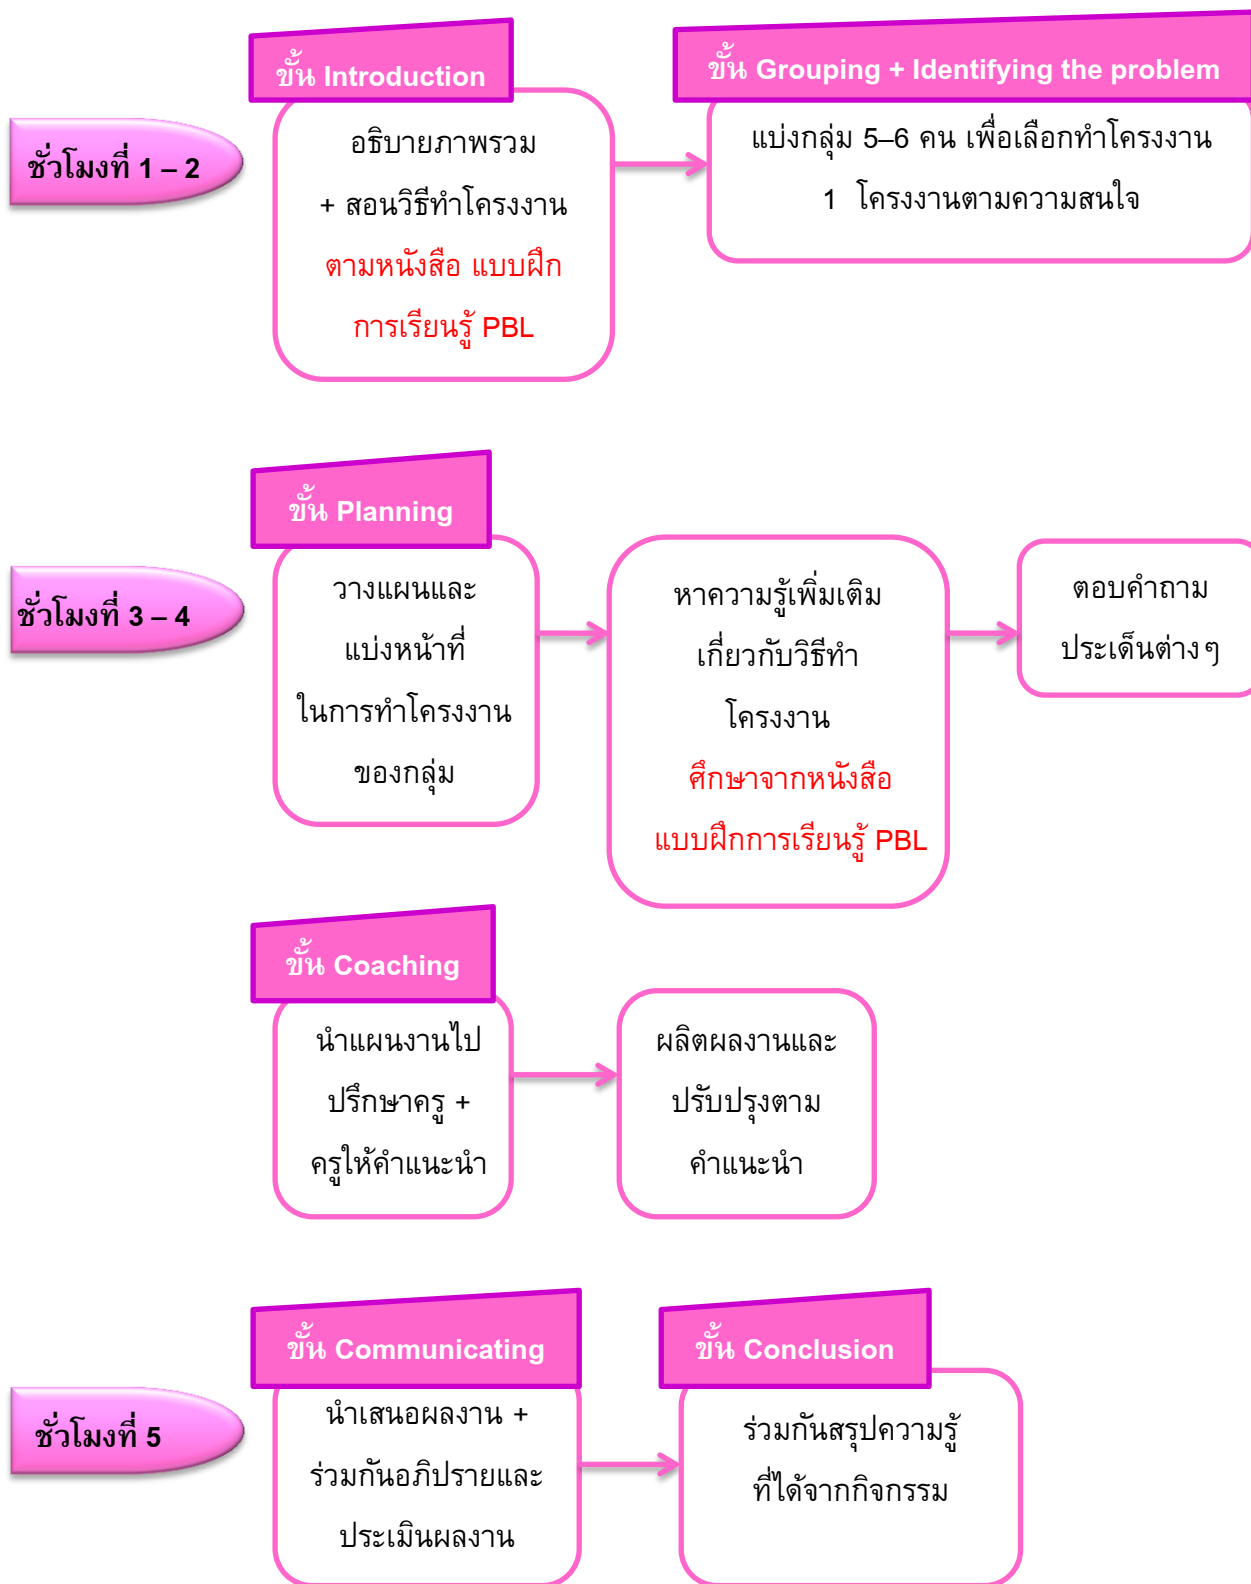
ชั่วโมงที่ 1 – 2

ขั้น Introduction

อธิบายภาพรวม + สอนวิธีทำโครงงาน ตามหนังสือ แบบฝึกการเรียนรู้ PBL

ขั้น Grouping + Identifying the problem

แบ่งกลุ่ม 5–6 คน เพื่อเลือกทำโครงงาน 1 โครงงานตามความสนใจ

ชั่วโมงที่ 3 – 4

ขั้น Planning

วางแผนและแบ่งหน้าที่ในการทำโครงงานของกลุ่ม

หาความรู้เพิ่มเติมเกี่ยวกับวิธีทำโครงงาน ศึกษาจากหนังสือแบบฝึกการเรียนรู้ PBL

ตอบคำถามประเด็นต่างๆ

ขั้น Coaching

นำแผนงานไปปรึกษาครู + ครูให้คำแนะนำ

ผลิตผลงานและปรับปรุงตามคำแนะนำ

ชั่วโมงที่ 5

ขั้น Communicating

นำเสนอผลงาน + ร่วมกันอภิปรายและประเมินผลงาน

ขั้น Conclusion

ร่วมกันสรุปความรู้ที่ได้จากกิจกรรม